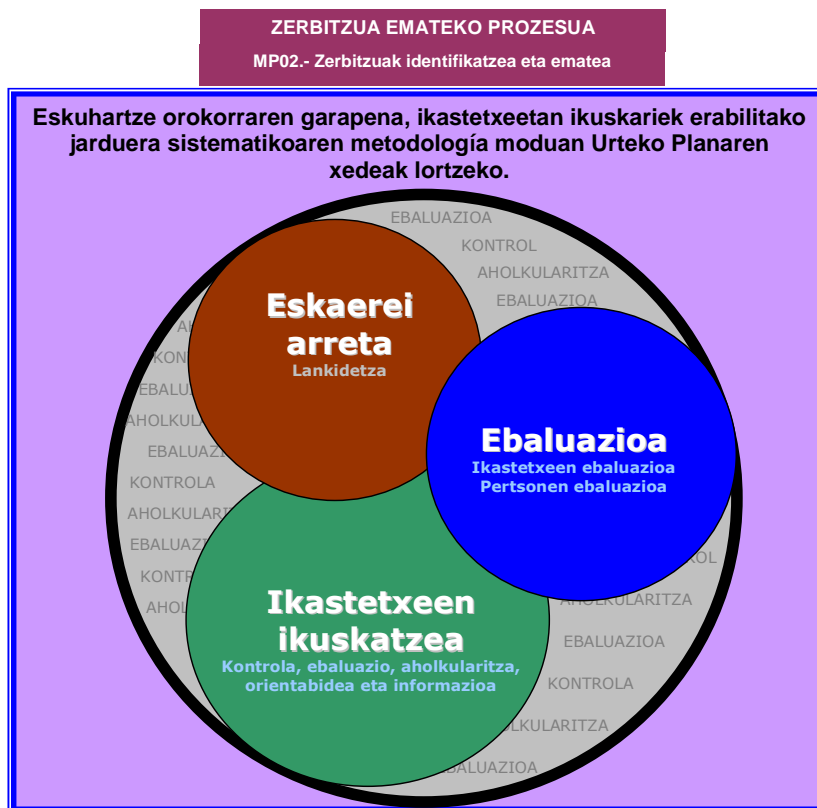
ZERBITZUA EMATEKO PROZESUA

MP02.- Zerbitzuak identifikatzea eta ematea

Eskuhartze orokorraren garapena, ikastetxeetan ikuskariek erabilitako jarduera sistematikoaren metodología moduan Urteko Planaren xedeak lortzeko.

EBALUAZIOA
KONTROL
AHOLKULARITZA
EBALUAZIOA

Eskaerei arreta
Lankidetza

Ebaluazioa
Ikastetxeen ebaluazioa
Pertsonen ebaluazioa

Ikastetxeen ikuskatzea
Kontrola, ebaluazio, aholkularitza, orientabidea eta informazioa

AH
KONTROL
EBALU
AHOLKU
EBALUAZ
KONTROLA
AHOLKULARI
EBALUAZI
KONTRO
AHOL

ROL
AHOLKULARITZA
EBALUAZIOA
KONTROLA
KULARITZA
EBALUAZIOA